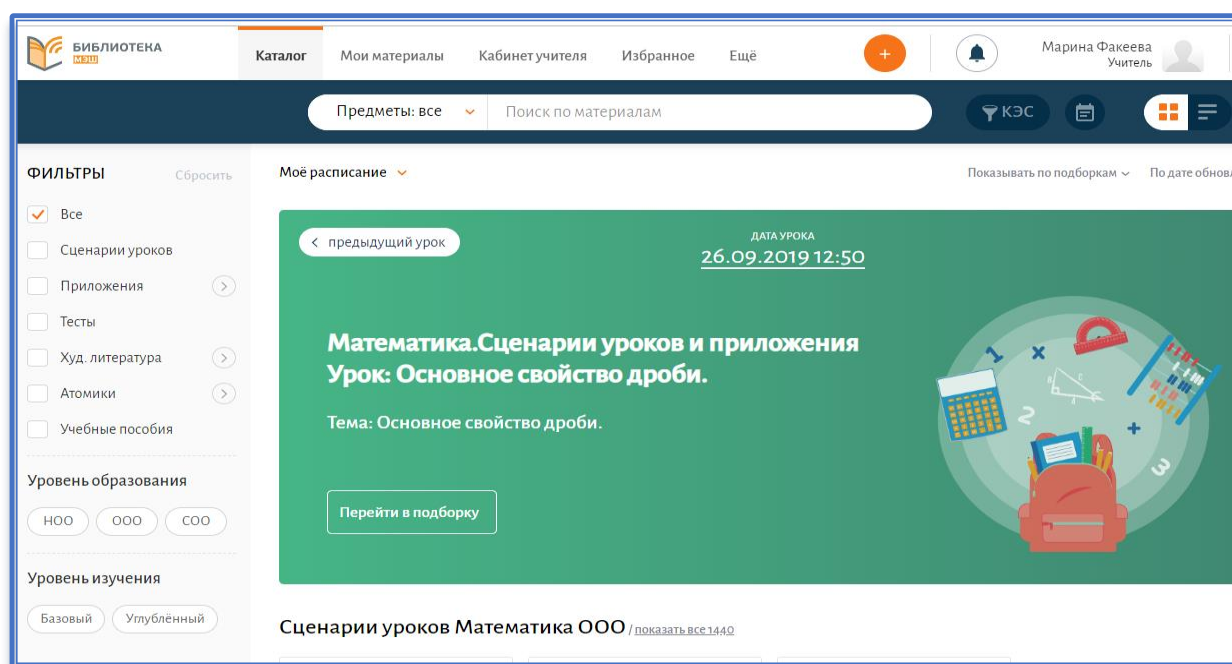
БИБЛИОТЕКА МЭШ

Каталог Мои материалы Кабинет учителя Избранное Ещё

+

Марина Факеева
Учитель

Предметы: все

Поиск по материалам

КЭС

ФИЛЬТРЫ Сбросить

Все
Сценарии уроков
Приложения
Тесты
Худ. литература
Атомики
Учебные пособия

Уровень образования

НОО ООО СОО

Уровень изучения

Базовый Углублённый

Моё расписание

Показывать по подборкам По дате обнов

предыдущий урок

ДАТА УРОКА
26.09.2019 12:50

Математика.Сценарии уроков и приложения
Урок: Основное свойство дроби.

Тема: Основное свойство дроби.

Перейти в подборку

Сценарии уроков Математика ООО / показать все 1440